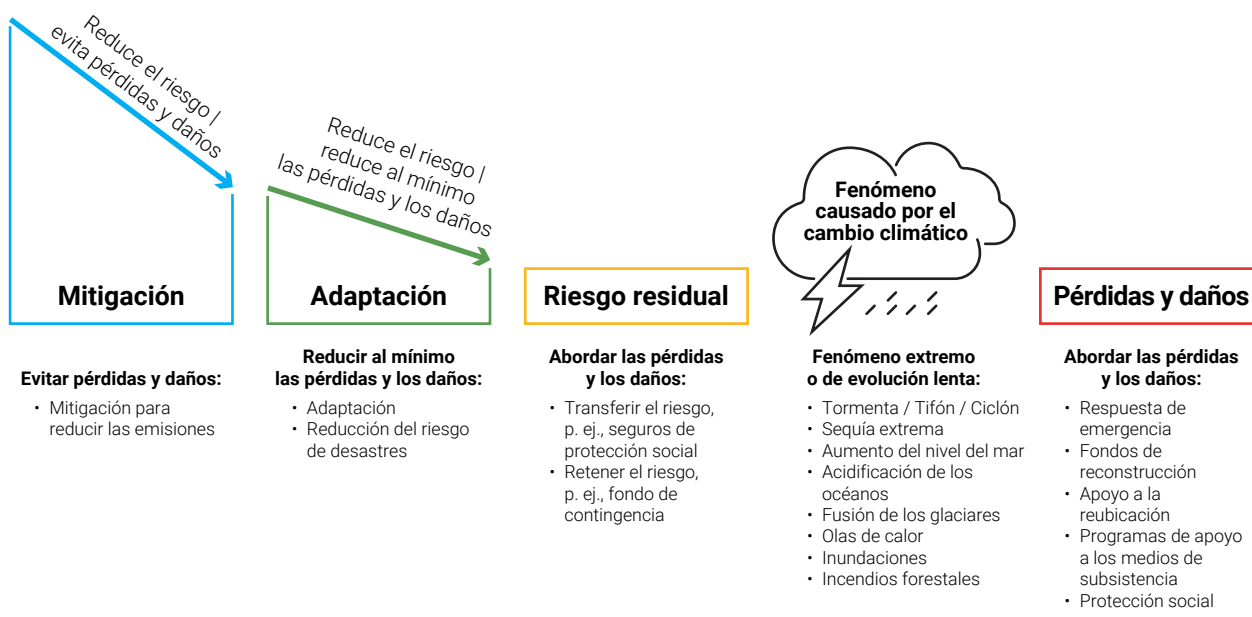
Reduce el riesgo / evita pérdidas y daños

Reduce el riesgo / reduce al mínimo las pérdidas y los daños

Mitigación

Adaptación

Riesgo residual

Fenómeno causado por el cambio climático

Pérdidas y daños

Evitar pérdidas y daños:
• Mitigación para reducir las emisiones

Reducir al mínimo las pérdidas y los daños:
• Adaptación
• Reducción del riesgo de desastres

Abordar las pérdidas y los daños:
• Transferir el riesgo, p. ej., seguros de protección social
• Retener el riesgo, p. ej., fondo de contingencia

Fenómeno extremo o de evolución lenta:
• Tormenta / Tifón / Ciclón
• Sequía extrema
• Aumento del nivel del mar
• Acidificación de los océanos
• Fusión de los glaciares
• Olas de calor
• Inundaciones
• Incendios forestales

Abordar las pérdidas y los daños:
• Respuesta de emergencia
• Fondos de reconstrucción
• Apoyo a la reubicación
• Programas de apoyo a los medios de subsistencia
• Protección social